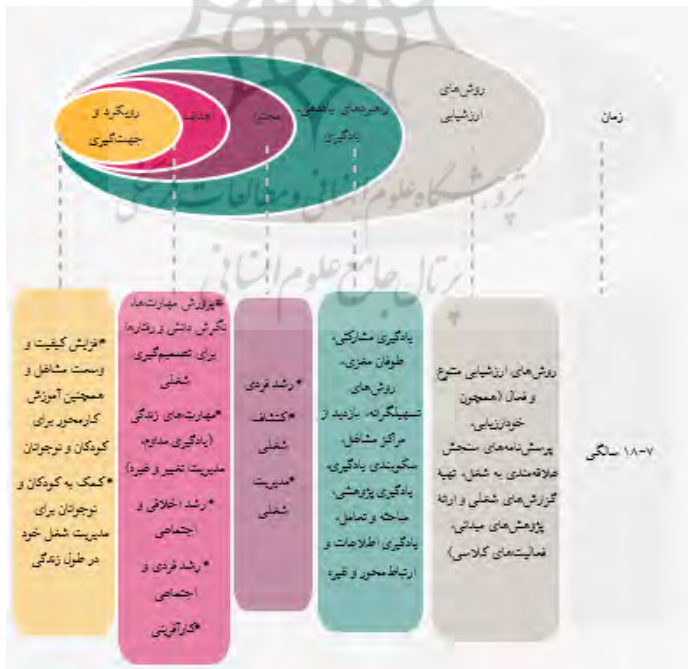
رویکرد و جهت‌گیری

اهداف

محتوا

راهبردهای یاددهی-یادگیری

روش‌های ارزشیابی

زمان

پژوهشگاه علوم انسانی و مطالعات فرهنگی
پرتال جامع علوم انسانی

*افزایش کیفیت و وسعت مشاغل و همچنین آموزش کارمحور برای کودکان و نوجوانان
*کمک به کودکان و نوجوانان برای مدیریت شغل خود در طول زندگی

*پرورش مهارت‌ها، نگرش دانش و رفتارها برای تصمیم‌گیری شغلی
*مهارت‌های زندگی (یادگیری مداوم، مدیریت تغییر و غیره)
*رشد اخلاقی و اجتماعی
*رشد فردی و اجتماعی
*کارآفرینی

*رشد فردی
*کشف شغلی
*مدیریت شغلی

یادگیری مشارکتی، طوفان مغزی، روش‌های تسهیلگرانه، بازدید از مراکز مشاغل، سکوبندی یادگیری، یادگیری پژوهشی، مباحثه و تعامل، یادگیری اطلاعات و ارتباط محور و غیره

روش‌های ارزشیابی متنوع و فعال (همچون خودارزیابی، پرسش‌نامه‌های سنجش علاقه‌مندی به شغل، تهیه گزارش‌های شغلی و ارائه پژوهش‌های میدانی، فعالیت‌های کلاسی)

۱۸-۷ سالگی